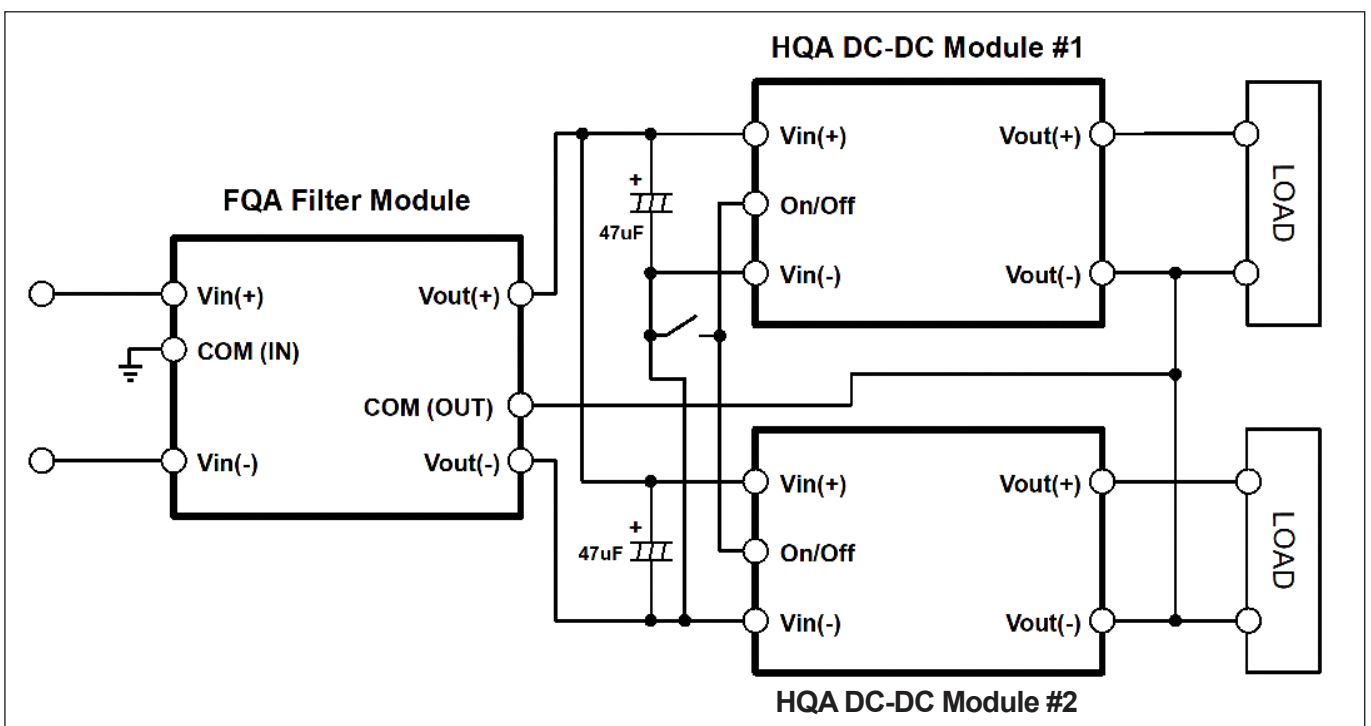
HQA DC-DC Module #1

FQA Filter Module

Vin(+)
COM (IN)
Vin(-)
Vout(+)
COM (OUT)
Vout(-)

+
47uF

Vin(+)
On/Off
Vin(-)
Vout(+)
Vout(-)

LOAD

+
47uF

Vin(+)
On/Off
Vin(-)
Vout(+)
Vout(-)

LOAD

HQA DC-DC Module #2